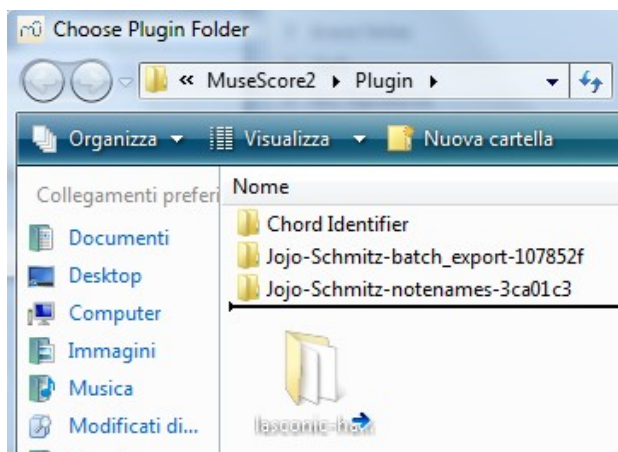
Choose Plugin Folder

« MuseScore2 ▸ Plugin ▸

Organizza ▾ Visualizza ▾ Nuova cartella

Collegamenti preferi

Documenti
Desktop
Computer
Immagini
Musica
Modificati di...

Nome

Chord Identifier
Jojo-Schmitz-batch_export-107852f
Jojo-Schmitz-notenames-3ca01c3

lasconic-h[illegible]